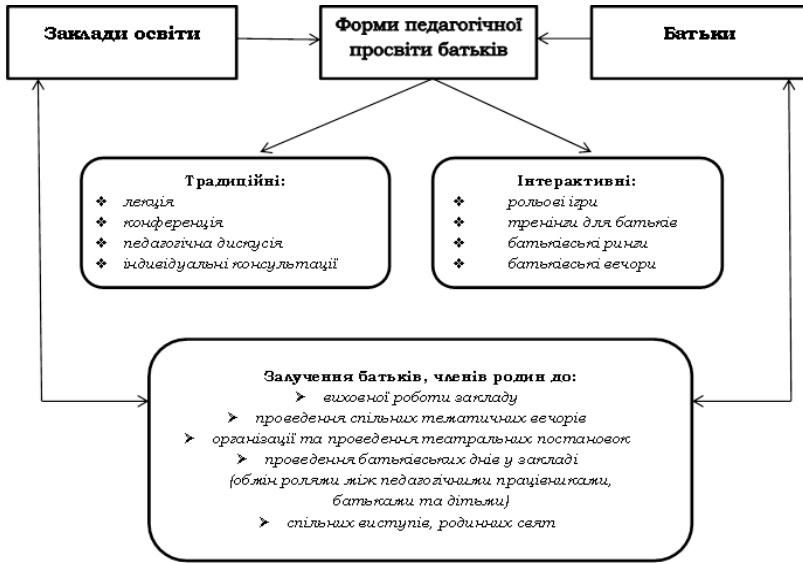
Заклади освіти

Форми педагогічної просвіти батьків

Батьки

Традиційні:
❖ лекція
❖ конференція
❖ педагогічна дискусія
❖ індивідуальні консультації

Інтерактивні:
❖ рольові ігри
❖ тренінги для батьків
❖ батьківські ринги
❖ батьківські вечори

Залучення батьків, членів родин до:
➢ виховної роботи закладу
➢ проведення спільних тематичних вечорів
➢ організації та проведення театральних постановок
➢ проведення батьківських днів у закладі (обмін ролями між педагогічними працівниками, батьками та дітьми)
➢ спільних виступів, родинних свят